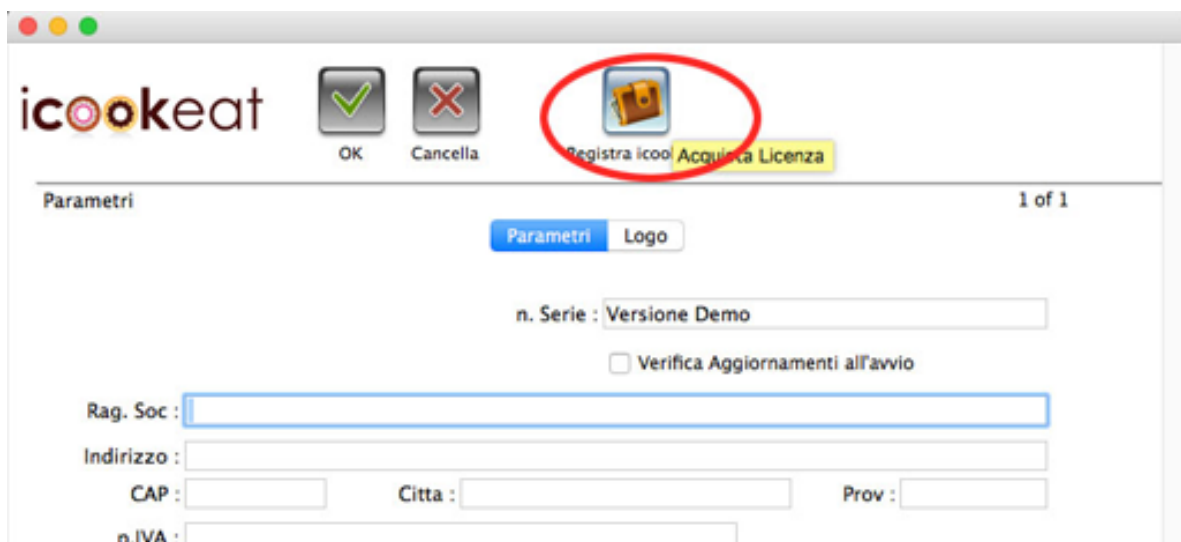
icookeat

OK

Cancella

Registra icoo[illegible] Acquista Licenza

Parametri

1 of 1

Parametri

Logo

n. Serie : Versione Demo

Verifica Aggiornamenti all'avvio

Rag. Soc :

Indirizzo :

CAP :

Citta :

Prov :

p.IVA :